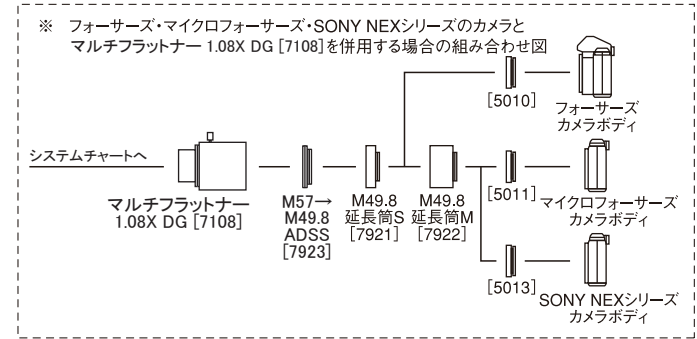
※ フォーサーズ・マイクロフォーサーズ・SONY NEXシリーズのカメラと マルチフラットナー 1.08X DG [7108]を併用する場合の組み合わせ図

システムチャートへ

マルチフラットナー 1.08X DG [7108]

M57→ M49.8 ADSS [7923]

M49.8 延長筒S [7921]

M49.8 延長筒M [7922]

[5010] フォーサーズ カメラボディ

[5011] マイクロフォーサーズ カメラボディ

[5013] SONY NEXシリーズ カメラボディ